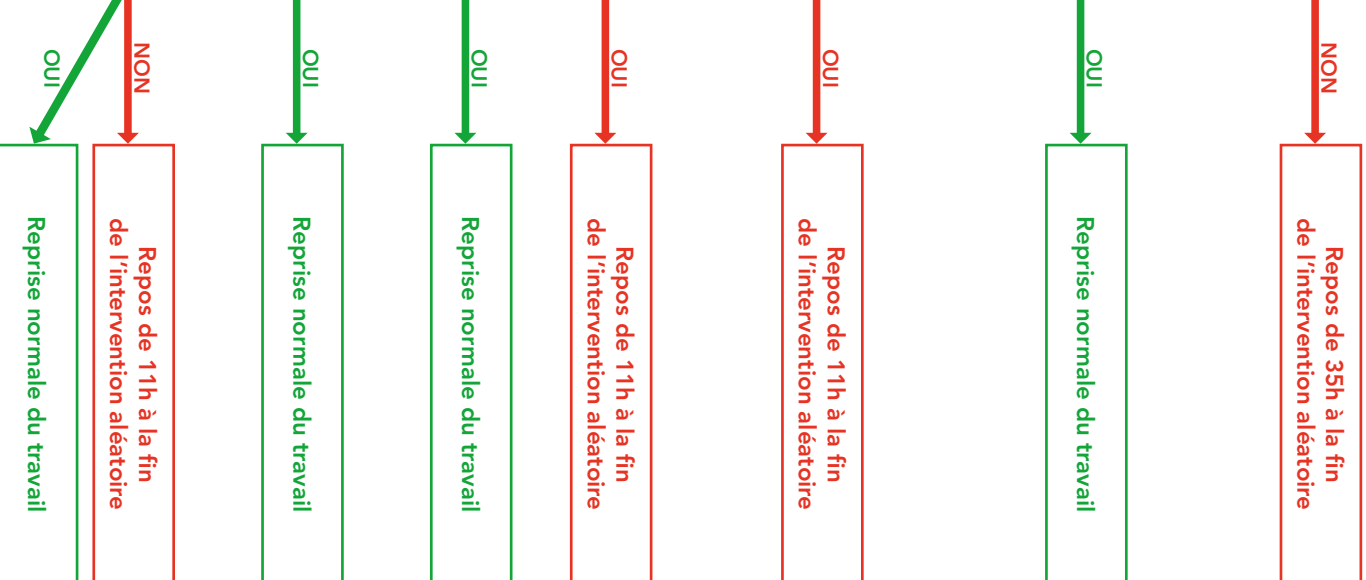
OUI
NON
OUI
OUI
OUI
OUI
OUI
NON

Reprise normale du travail

Repos de 11h à la fin de l'intervention aléatoire

Reprise normale du travail

Reprise normale du travail

Repos de 11h à la fin de l'intervention aléatoire

Repos de 11h à la fin de l'intervention aléatoire

Reprise normale du travail

Repos de 35h à la fin de l'intervention aléatoire